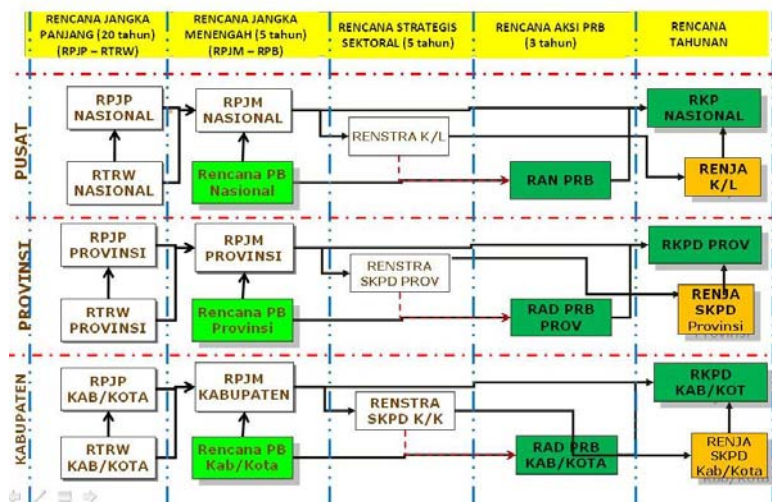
| RENCANA JANGKA PANJANG (20 tahun) (RPJP – RTRW) | RENCANA JANGKA MENENGAH (5 tahun) (RPJM – RPB) | RENCANA STRATEGIS SEKTORAL (5 tahun) | RENCANA AKSI PRB (3 tahun) | RENCANA TAHUNAN |
|---|---|---|---|---|

PUSAT

RPJP NASIONAL

RTRW NASIONAL

RPJM NASIONAL

Rencana PB Nasional

RENSTRA K/L

RAN PRB

RKP NASIONAL

RENJA K/L

PROVINSI

RPJP PROVINSI

RTRW PROVINSI

RPJM PROVINSI

Rencana PB Provinsi

RENSTRA SKPD PROV

RAD PRB PROV

RKPD PROV

RENJA SKPD Provinsi

KABUPATEN

RPJP KAB/KOTA

RTRW KAB/KOTA

RPJM KABUPATEN

Rencana PB Kab/Kota

RENSTRA SKPD K/K

RAD PRB KAB/KOTA

RKPD KAB/KOT

RENJA SKPD Kab/Kota